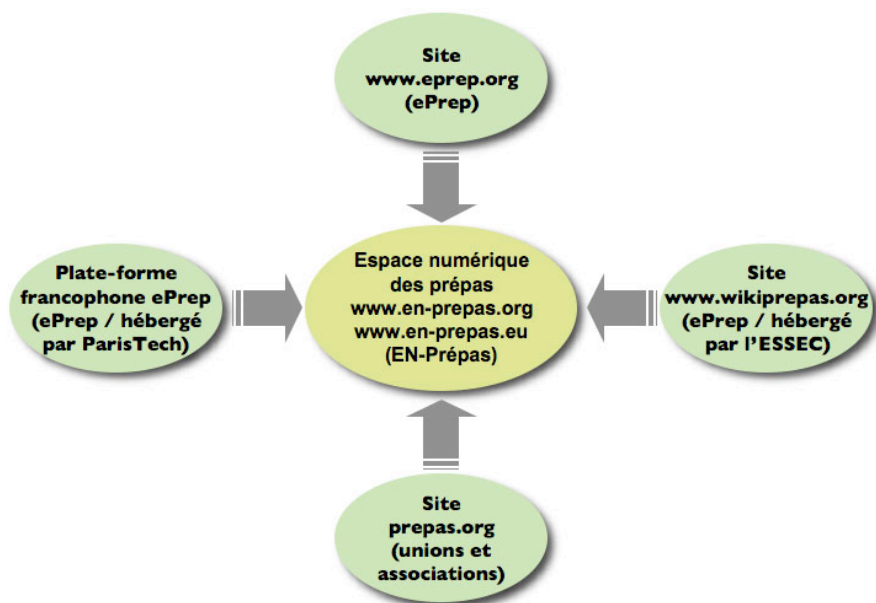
Site
www.eprep.org
(ePrep)

Plate-forme
francophone ePrep
(ePrep / hébergé
par ParisTech)

Espace numérique
des prépas
www.en-prepas.org
www.en-prepas.eu
(EN-Prépas)

Site
www.wikiprepas.org
(ePrep / hébergé
par l'ESSEC)

Site
prepas.org
(unions et
associations)